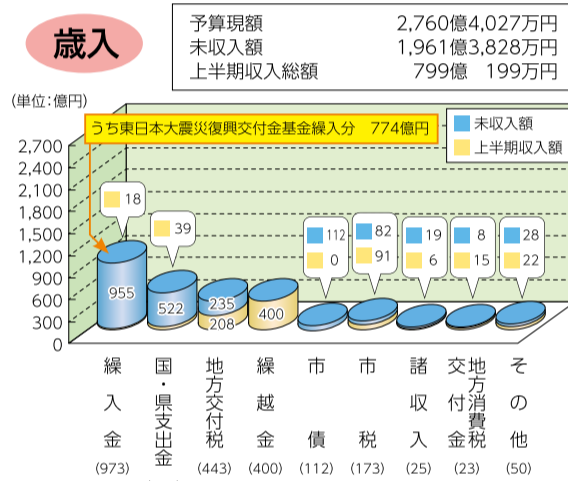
歳入

| | |
|---|---|
| 予算現額 | 2,760億4,027万円 |
| 未収入額 | 1,961億3,828万円 |
| 上半期収入総額 | 799億　199万円 |

(単位：億円)

うち東日本大震災復興交付金基金繰入分　774億円

未収入額
上半期収入額

2,700
2,400
2,100
1,800
1,500
1,200
900
600
300
0

18
955
39
522
235
208
400
112
0
82
91
19
6
8
15
28
22

繰入金 (973)
国・県支出金
地方交付税 (443)
繰越金 (400)
市債 (112)
市税 (173)
諸収入 (25)
地方消費税交付金 (23)
その他 (50)